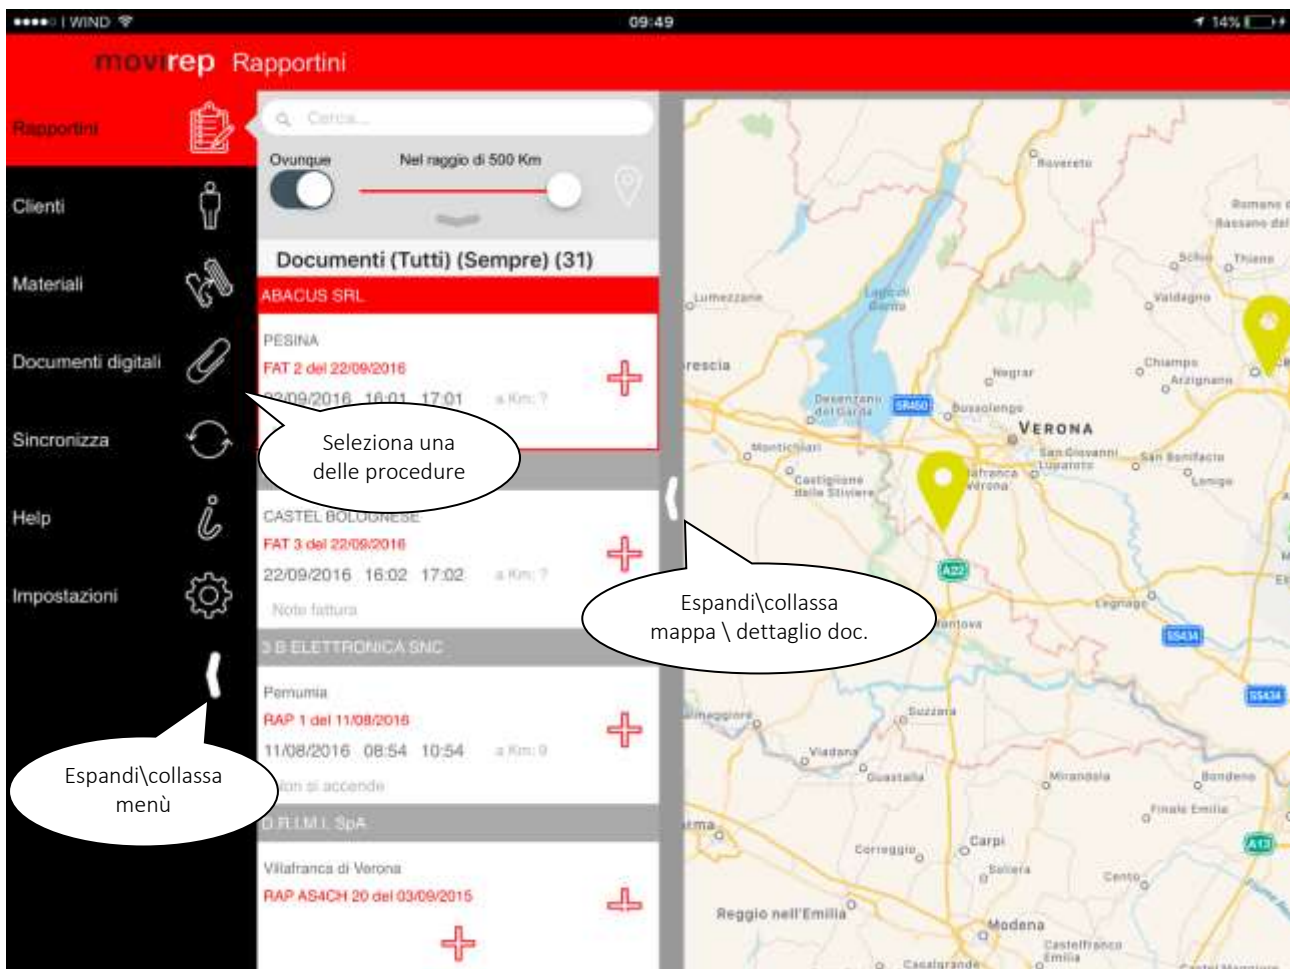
●●●●○ I WIND
09:49
14%

movirep Rapportini

Rapportini
Clienti
Materiali
Documenti digitali
Sincronizza
Help
Impostazioni

Cerca...
Ovunque
Nel raggio di 500 Km

Documenti (Tutti) (Sempre) (31)

ABACUS SRL
PESINA
FAT 2 del 22/09/2016
22/09/2016 16:01 17:01 a Km: ?

CASTEL BOLOGNESE
FAT 3 del 22/09/2016
22/09/2016 16:02 17:02 a Km: ?
Note fattura

3 B ELETTRONICA SNC
Pomumia
RAP 1 del 11/08/2016
11/08/2016 08:54 10:54 a Km: 9
Non si accende

D.R.I.M.I. SpA
Villafranca di Verona
RAP AS4CH 20 del 03/09/2015

Seleziona una delle procedure

Espandi\collassa mappa \ dettaglio doc.

Espandi\collassa menù

Rovereto
Lumezzane
Lago di Garda
Brescia
Negrar
Desenzano del Garda
SR450
Bussolengo
VERONA
Montichiari
Castiglione delle Stiviere
San Giovanni Lupatoto
San Bonifacio
Villafranca di Verona
Lonigo
Schio
Thiene
Valdagno
Chiampo
Arzignano
Romano d'Ezzelino
Bassano del Grappa
A22
Legnago
Mantova
SS434
Suzzara
Viadana
Guastalla
Mirandola
Bondeno
Finale Emilia
Correggio
Carpi
Soliera
Cento
A13
Reggio nell'Emilia
Modena
Castelfranco Emilia
Casalgrande